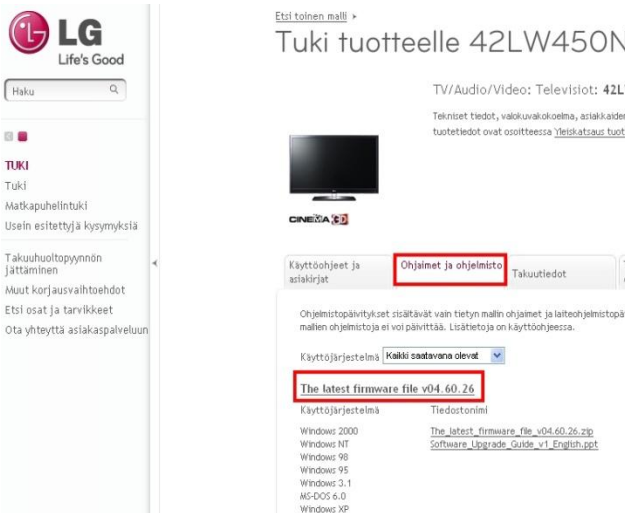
LG
Life's Good

Haku

TUKI
Tuki
Matkapuhelintuki
Usein esitettyjä kysymyksiä

Takuuhuoltopyynnön jättäminen
Muut korjausvaihtoehdot
Etsi osat ja tarvikkeet
Ota yhteyttä asiakaspalveluun

Etsi toinen malli ›
Tuki tuotteelle 42LW450N

TV/Audio/Video: Televisiot: 42L

Tekniset tiedot, valokuvakokoelma, asiakkaiden
tuotetiedot ovat osoitteessa Yleiskatsaus tuot

CINEMA 3D

Käyttöohjeet ja asiakirjat | Ohjaimet ja ohjelmisto | Takuutiedot

Ohjelmistopäivitykset sisältävät vain tietyn mallin ohjaimet ja laiteohjelmistopä mallien ohjelmistoja ei voi päivittää. Lisätietoja on käyttöohjeessa.

Käyttöjärjestelmä Kaikki saatavana olevat

The latest firmware file v04.60.26

| Käyttöjärjestelmä | Tiedostonimi |
|---|---|
| Windows 2000 | The_latest_firmware_file_v04.60.26.zip |
| Windows NT | Software_Upgrade_Guide_v1_English.ppt |
| Windows 98 | |
| Windows 95 | |
| Windows 3.1 | |
| MS-DOS 6.0 | |
| Windows XP | |